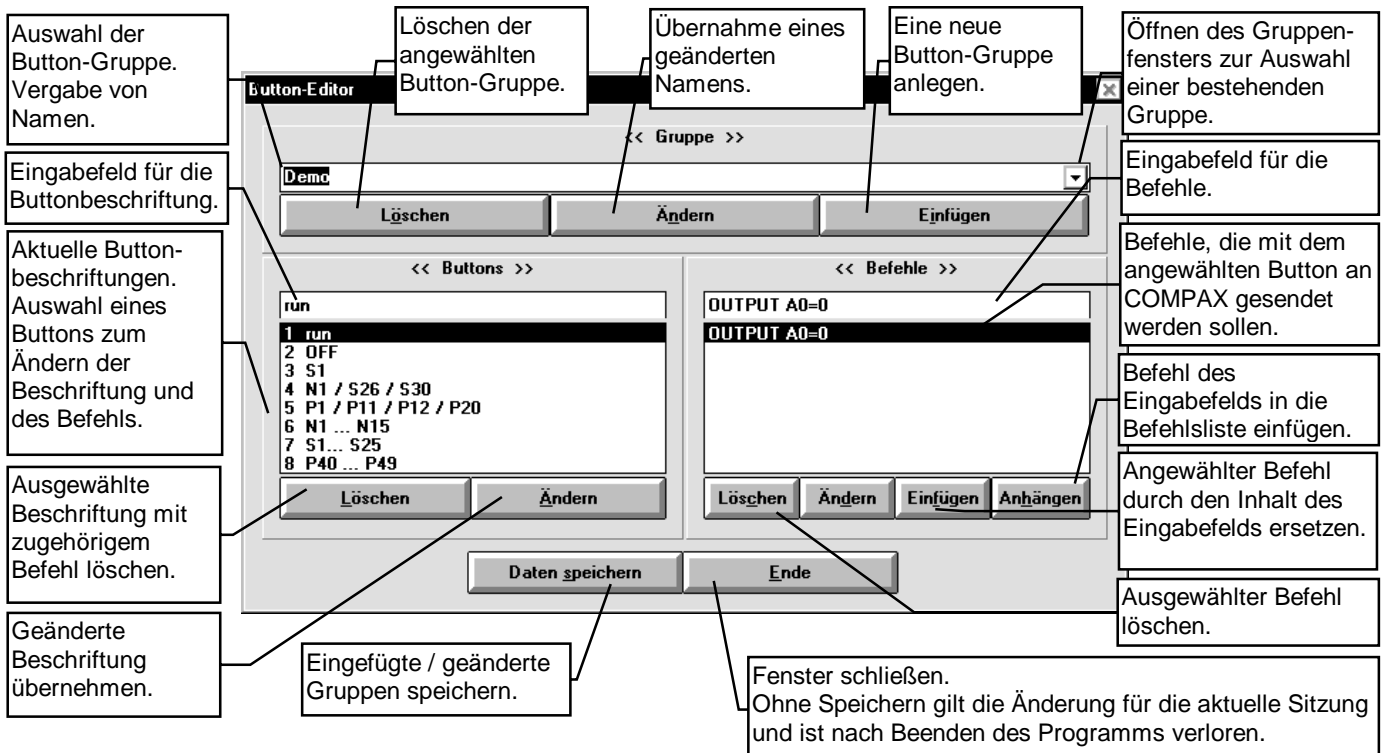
Auswahl der Button-Gruppe. Vergabe von Namen.

Löschen der angewählten Button-Gruppe.

Übernahme eines geänderten Namens.

Eine neue Button-Gruppe anlegen.

Öffnen des Gruppenfensters zur Auswahl einer bestehenden Gruppe.

Button-Editor

<< Gruppe >>

Demo

Löschen

Ändern

Einfügen

Eingabefeld für die Buttonbeschriftung.

Eingabefeld für die Befehle.

Aktuelle Buttonbeschriftungen. Auswahl eines Buttons zum Ändern der Beschriftung und des Befehls.

<< Buttons >>

run

1 run
2 OFF
3 S1
4 N1 / S26 / S30
5 P1 / P11 / P12 / P20
6 N1 ... N15
7 S1... S25
8 P40 ... P49

Löschen

Ändern

<< Befehle >>

OUTPUT A0=0

OUTPUT A0=0

Befehle, die mit dem angewählten Button an COMPAX gesendet werden sollen.

Befehl des Eingabefelds in die Befehlsliste einfügen.

Löschen

Ändern

Einfügen

Anhängen

Angewählter Befehl durch den Inhalt des Eingabefelds ersetzen.

Ausgewählte Beschriftung mit zugehörigem Befehl löschen.

Daten speichern

Ende

Ausgewählter Befehl löschen.

Geänderte Beschriftung übernehmen.

Eingefügte / geänderte Gruppen speichern.

Fenster schließen.
Ohne Speichern gilt die Änderung für die aktuelle Sitzung und ist nach Beenden des Programms verloren.